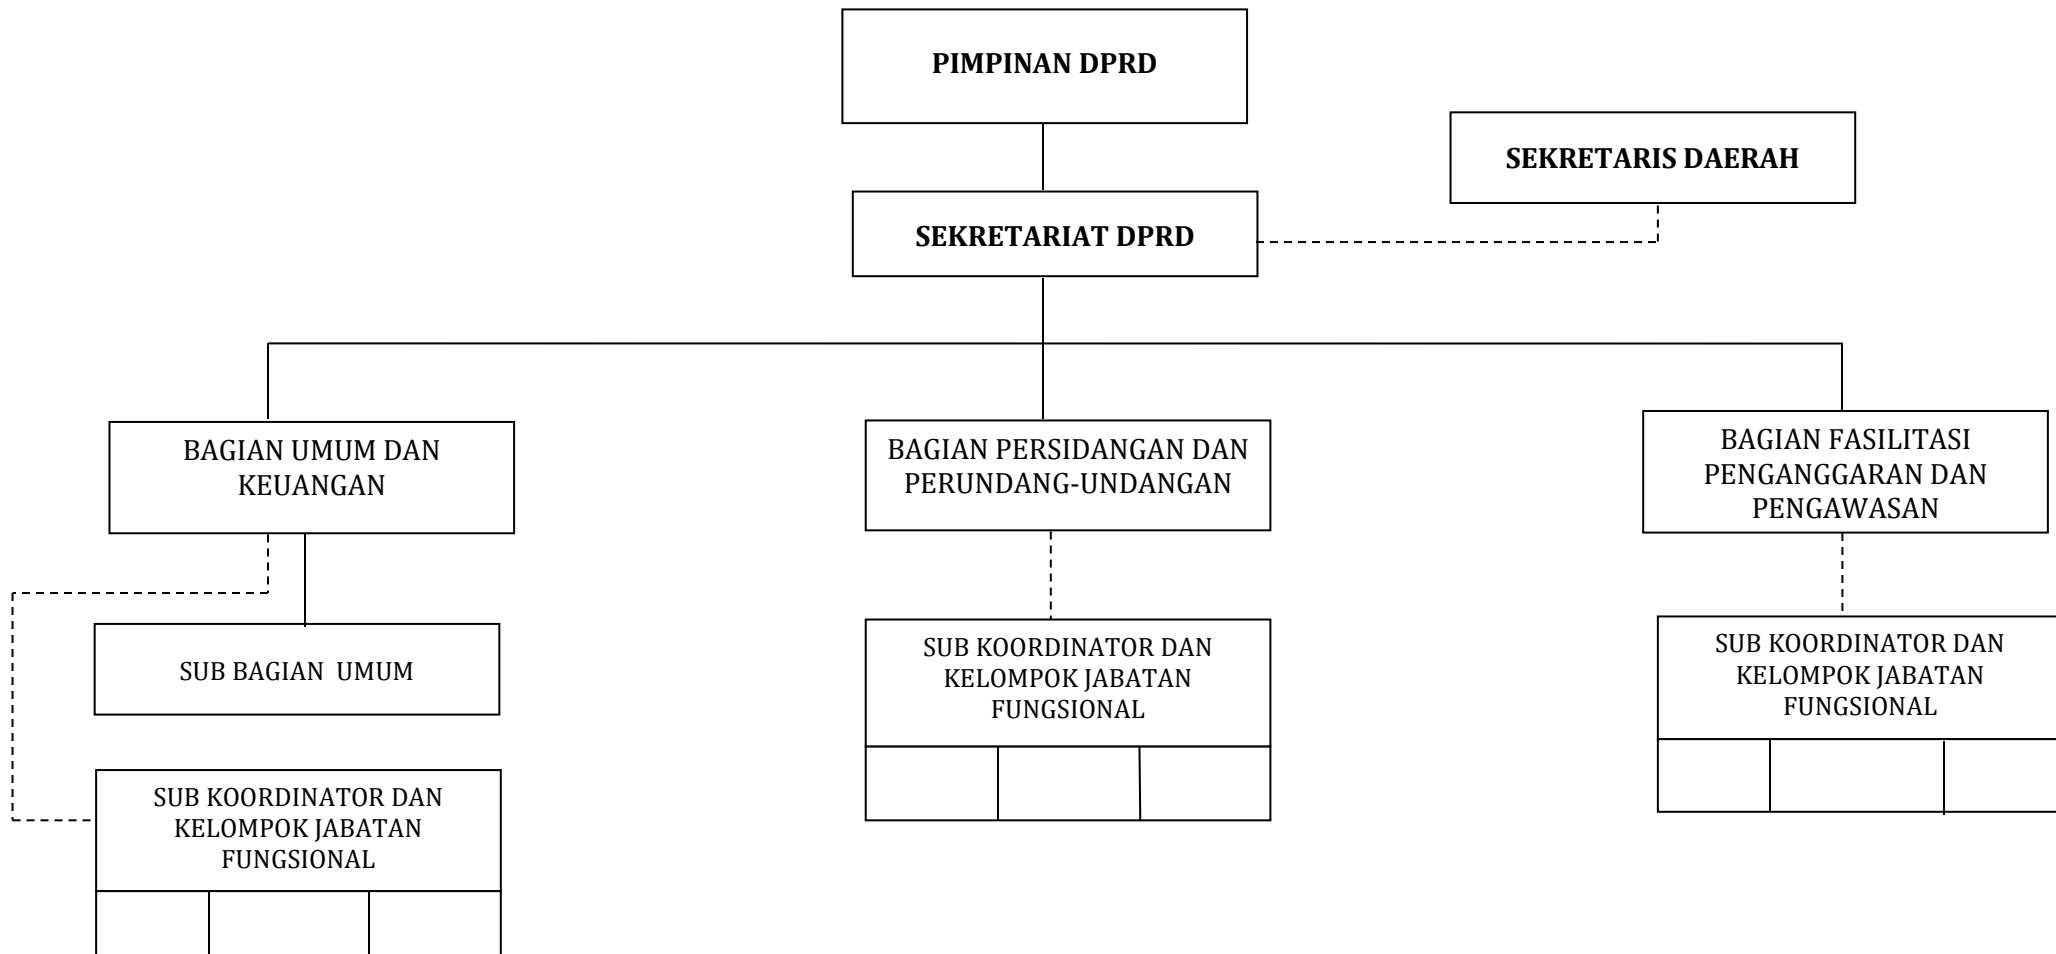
PIMPINAN DPRD

SEKRETARIS DAERAH

SEKRETARIAT DPRD

BAGIAN UMUM DAN KEUANGAN

BAGIAN PERSIDANGAN DAN PERUNDANG-UNDANGAN

BAGIAN FASILITASI PENGANGGARAN DAN PENGAWASAN

SUB BAGIAN UMUM

SUB KOORDINATOR DAN KELOMPOK JABATAN FUNGSIONAL

SUB KOORDINATOR DAN KELOMPOK JABATAN FUNGSIONAL

SUB KOORDINATOR DAN KELOMPOK JABATAN FUNGSIONAL